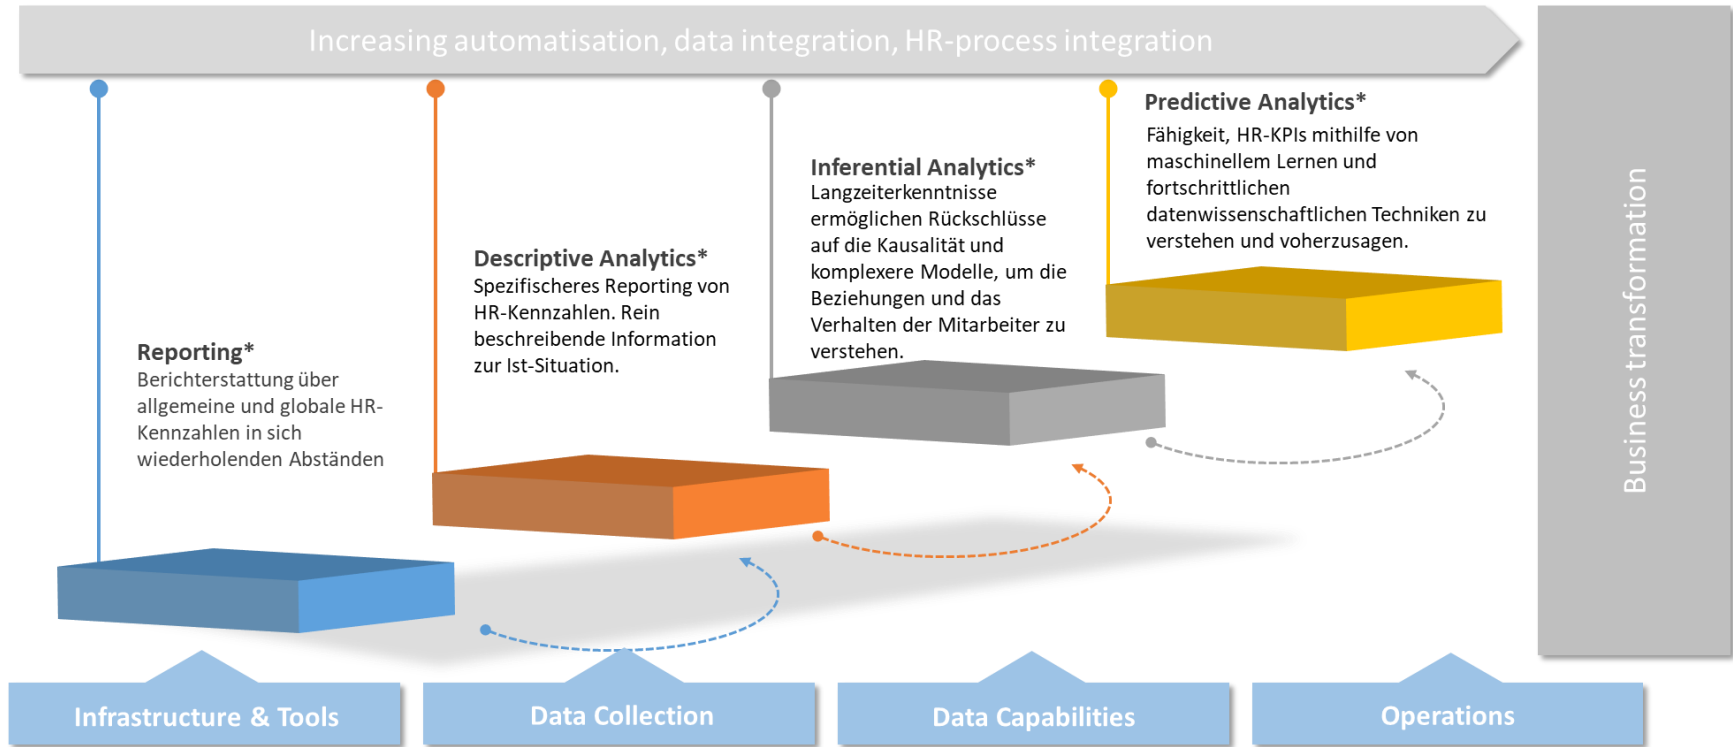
Increasing automatisation, data integration, HR-process integration

Predictive Analytics*
Fähigkeit, HR-KPIs mithilfe von maschinellem Lernen und fortschrittlichen datenwissenschaftlichen Techniken zu verstehen und voherzusagen.

Inferential Analytics*
Langzeiterkenntnisse ermöglichen Rückschlüsse auf die Kausalität und komplexere Modelle, um die Beziehungen und das Verhalten der Mitarbeiter zu verstehen.

Descriptive Analytics*
Spezifischeres Reporting von HR-Kennzahlen. Rein beschreibende Information zur Ist-Situation.

Reporting*
Berichterstattung über allgemeine und globale HR-Kennzahlen in sich wiederholenden Abständen

Business transformation

Infrastructure & Tools

Data Collection

Data Capabilities

Operations